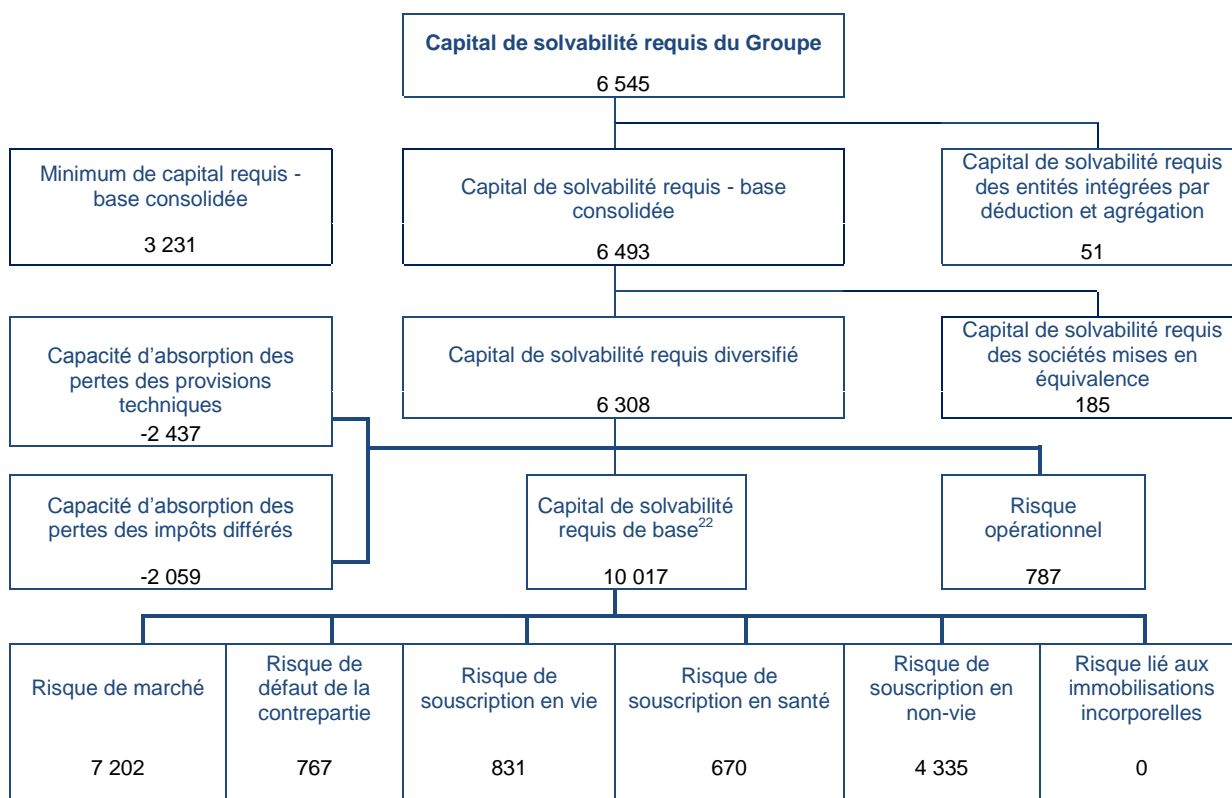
Capital de solvabilité requis du Groupe
6 545

Minimum de capital requis - base consolidée
3 231

Capital de solvabilité requis - base consolidée
6 493

Capital de solvabilité requis des entités intégrées par déduction et agrégation
51

Capacité d'absorption des pertes des provisions techniques
-2 437

Capital de solvabilité requis diversifié
6 308

Capital de solvabilité requis des sociétés mises en équivalence
185

Capacité d'absorption des pertes des impôts différés
-2 059

Capital de solvabilité requis de base$^{22}$
10 017

Risque opérationnel
787

| Risque de marché | Risque de défaut de la contrepartie | Risque de souscription en vie | Risque de souscription en santé | Risque de souscription en non-vie | Risque lié aux immobilisations incorporelles |
|---|---|---|---|---|---|
| 7 202 | 767 | 831 | 670 | 4 335 | 0 |